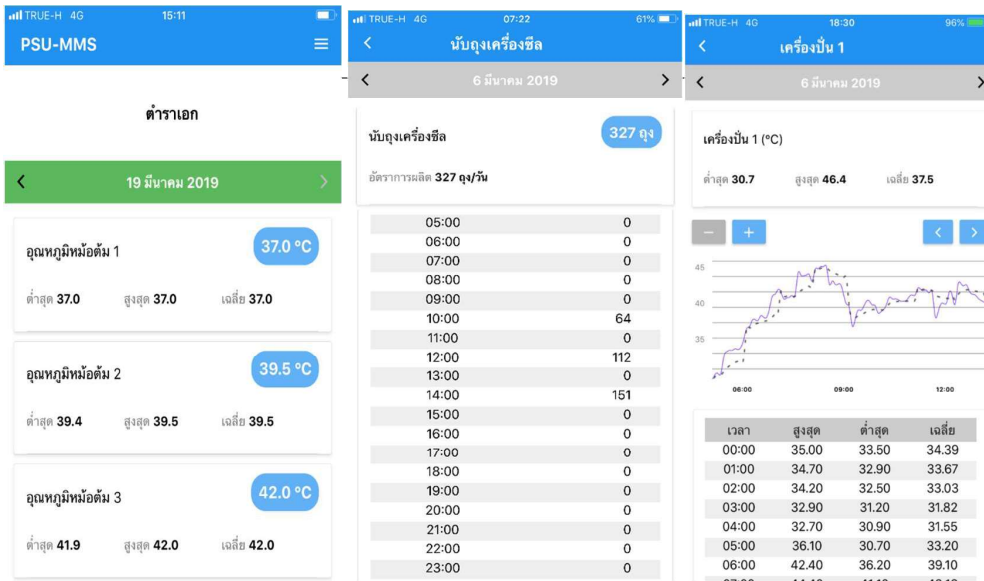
TRUE-H 4G 15:11

PSU-MMS

ตำราเอก

19 มีนาคม 2019

อุณหภูมิหม้อต้ม 1
37.0 °C
ต่ำสุด 37.0 สูงสุด 37.0 เฉลี่ย 37.0

อุณหภูมิหม้อต้ม 2
39.5 °C
ต่ำสุด 39.4 สูงสุด 39.5 เฉลี่ย 39.5

อุณหภูมิหม้อต้ม 3
42.0 °C
ต่ำสุด 41.9 สูงสุด 42.0 เฉลี่ย 42.0

TRUE-H 4G 07:22 61%

นับถุงเครื่องซีล

6 มีนาคม 2019

นับถุงเครื่องซีล
327 ถุง
อัตราการผลิต 327 ถุง/วัน

| | |
|---|---|
| 05:00 | 0 |
| 06:00 | 0 |
| 07:00 | 0 |
| 08:00 | 0 |
| 09:00 | 0 |
| 10:00 | 64 |
| 11:00 | 0 |
| 12:00 | 112 |
| 13:00 | 0 |
| 14:00 | 151 |
| 15:00 | 0 |
| 16:00 | 0 |
| 17:00 | 0 |
| 18:00 | 0 |
| 19:00 | 0 |
| 20:00 | 0 |
| 21:00 | 0 |
| 22:00 | 0 |
| 23:00 | 0 |

TRUE-H 4G 18:30 96%

เครื่องปั่น 1

6 มีนาคม 2019

เครื่องปั่น 1 (°C)
ต่ำสุด 30.7 สูงสุด 46.4 เฉลี่ย 37.5

45
40
35
06:00 09:00 12:00

| เวลา | สูงสุด | ต่ำสุด | เฉลี่ย |
|---|---|---|---|
| 00:00 | 35.00 | 33.50 | 34.39 |
| 01:00 | 34.70 | 32.90 | 33.67 |
| 02:00 | 34.20 | 32.50 | 33.03 |
| 03:00 | 32.90 | 31.20 | 31.82 |
| 04:00 | 32.70 | 30.90 | 31.55 |
| 05:00 | 36.10 | 30.70 | 33.20 |
| 06:00 | 42.40 | 36.20 | 39.10 |